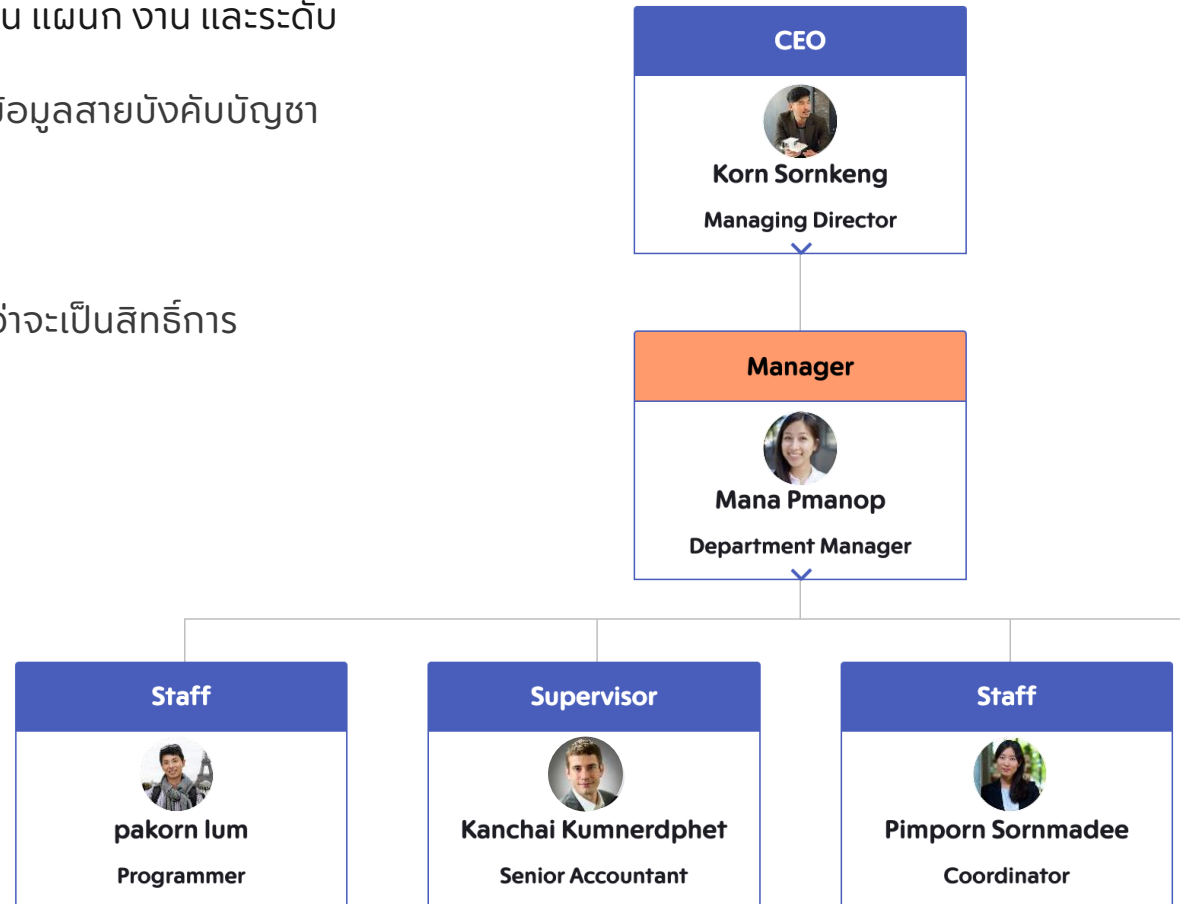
น แผนก งาน และระดับ

ข้อมูลสายบังคับบัญชา

ว่าจะเป็นสิทธิ์การ

CEO
Korn Sornkeng
Managing Director

Manager
Mana Pmanop
Department Manager

Staff
pakorn lum
Programmer

Supervisor
Kanchai Kumnerdphet
Senior Accountant

Staff
Pimporn Sornmadee
Coordinator